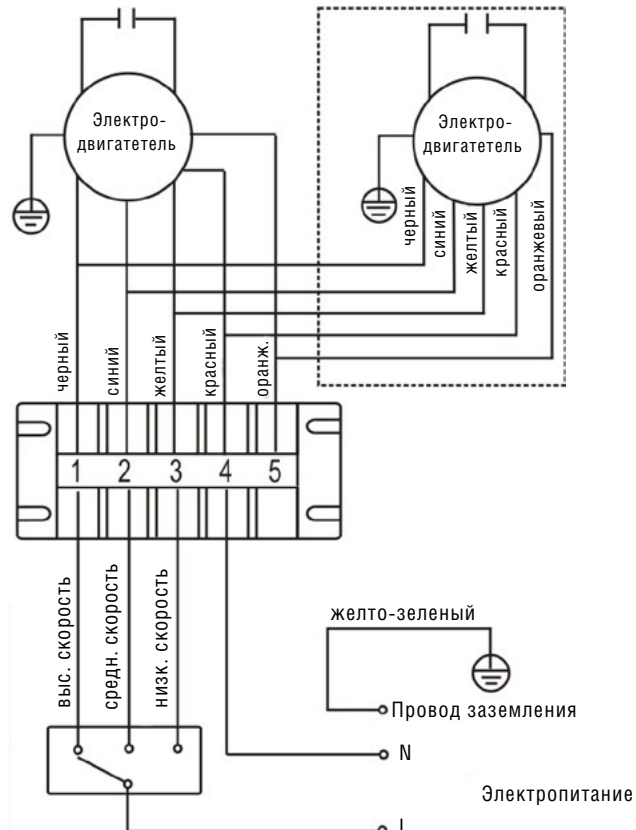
Электродвигатетель

Электродвигатетель

черный
синий
желтый
красный
оранжевый

черный
синий
желтый
красный
оранж.

1
2
3
4
5

выс. скорость
средн. скорость
низк. скорость

желто-зеленый

Провод заземления

N

Электропитание

L